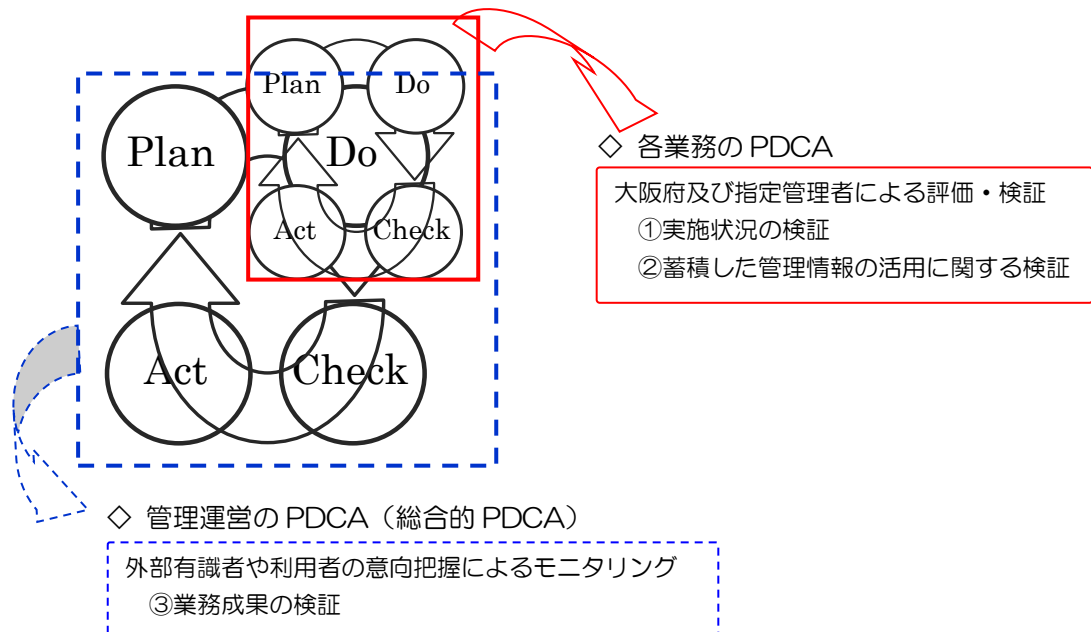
Plan

Do

Plan

Do

Act

Check

Act

Check

◇ 各業務の PDCA

大阪府及び指定管理者による評価・検証
①実施状況の検証
②蓄積した管理情報の活用に関する検証

◇ 管理運営の PDCA（総合的 PDCA）

外部有識者や利用者の意向把握によるモニタリング
③業務成果の検証